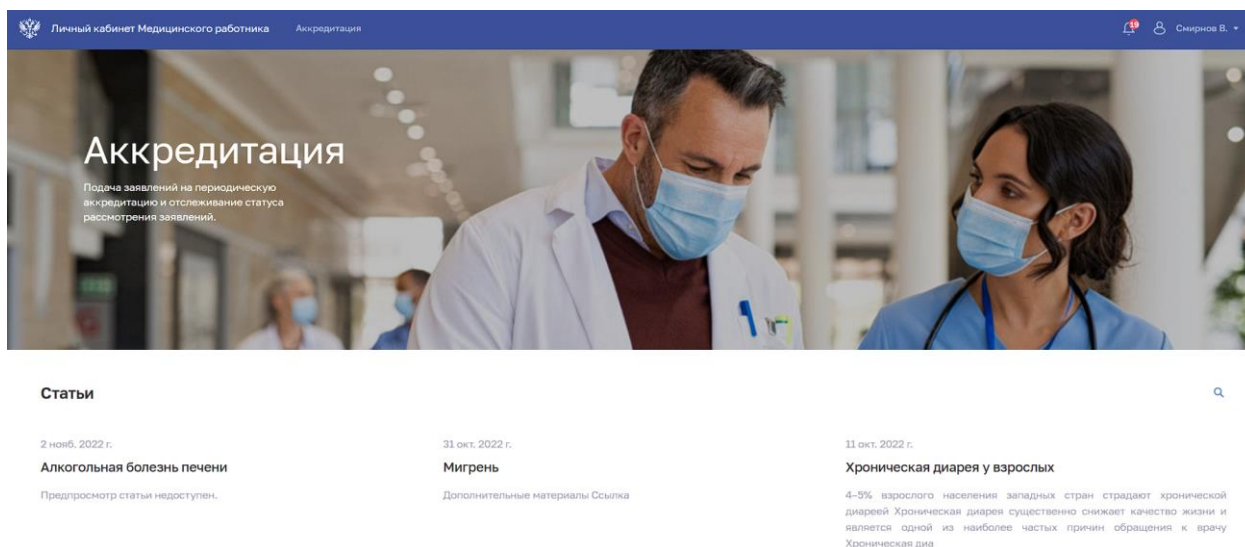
Личный кабинет Медицинского работника Аккредитация

19 Смирнов В.

Аккредитация

Подача заявлений на периодическую аккредитацию и отслеживание статуса рассмотрения заявлений.

Статьи

2 нояб. 2022 г.

Алкогольная болезнь печени

Предпросмотр статьи недоступен.

31 окт. 2022 г.

Мигрень

Дополнительные материалы Ссылка

11 окт. 2022 г.

Хроническая диарея у взрослых

4–5% взрослого населения западных стран страдают хронической диареей Хроническая диарея существенно снижает качество жизни и является одной из наиболее частых причин обращения к врачу Хроническая диа